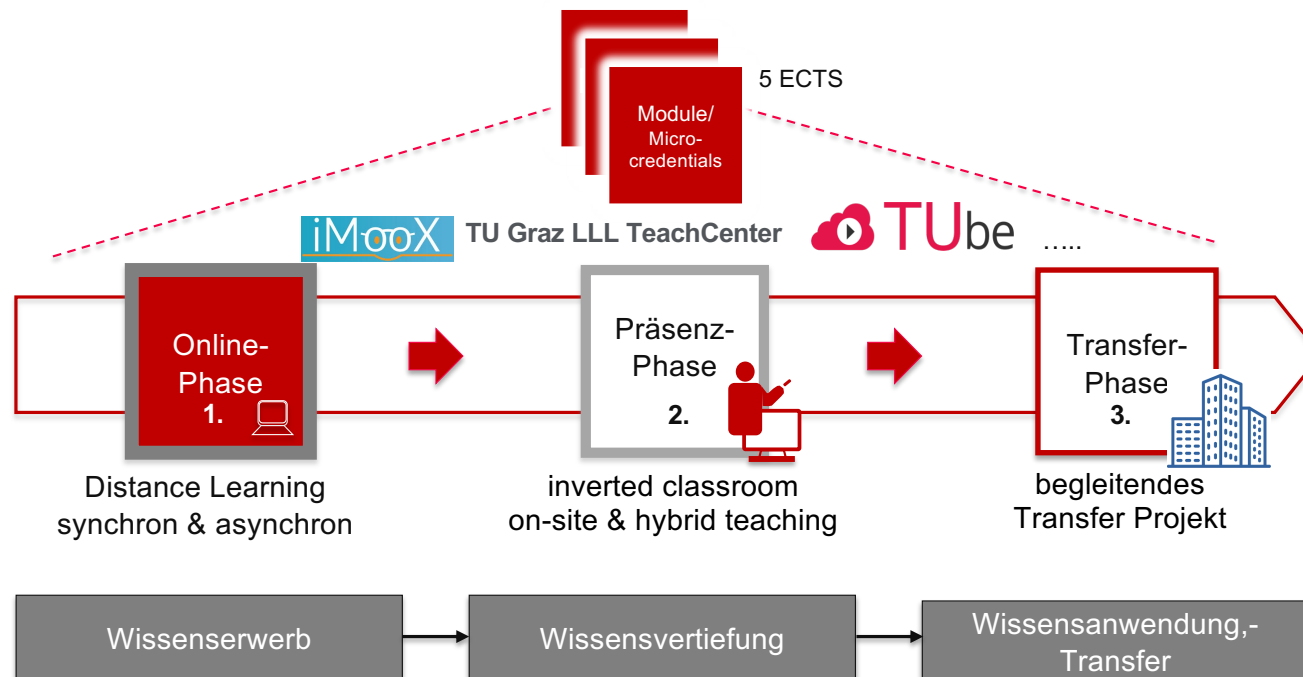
5 ECTS

Module/
Micro-
credentials

iMooX TU Graz LLL TeachCenter TUbe …..

Online-
Phase
1.

Präsenz-
Phase
2.

Transfer-
Phase
3.

Distance Learning
synchron & asynchron

inverted classroom
on-site & hybrid teaching

begleitendes
Transfer Projekt

Wissenserwerb

Wissensvertiefung

Wissensanwendung,-
Transfer